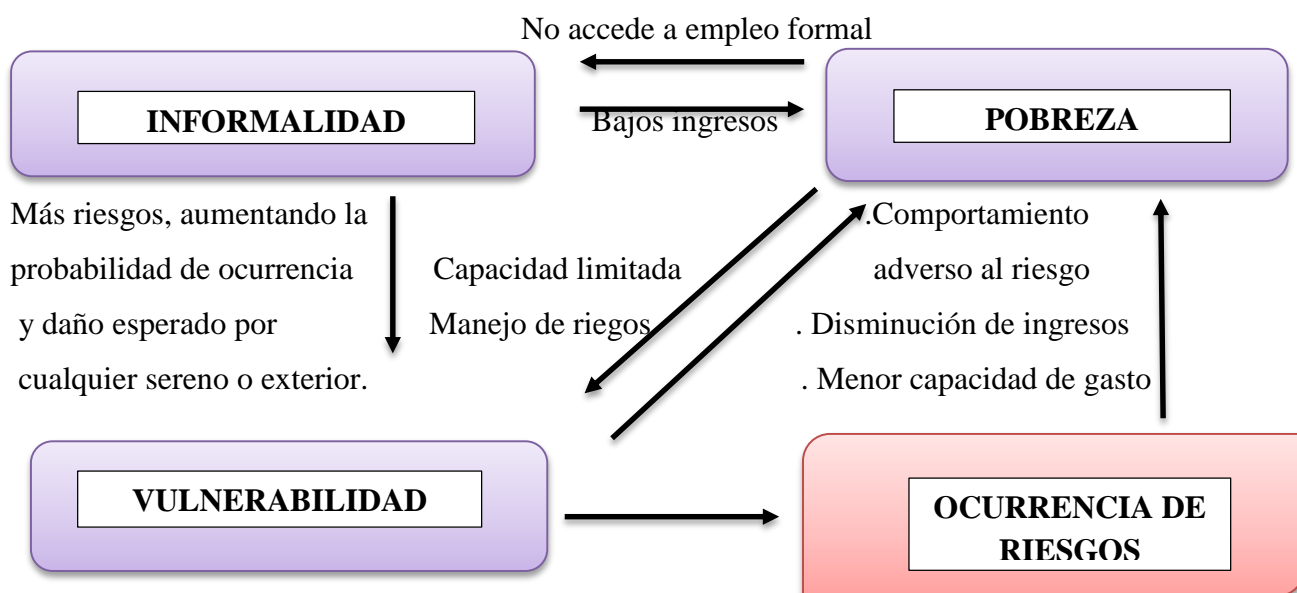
No accede a empleo formal

INFORMALIDAD

Bajos ingresos

POBREZA

Más riesgos, aumentando la probabilidad de ocurrencia y daño esperado por cualquier sereno o exterior.

Capacidad limitada Manejo de riegos

.Comportamiento adverso al riesgo
. Disminución de ingresos
. Menor capacidad de gasto

VULNERABILIDAD

OCURRENCIA DE RIESGOS